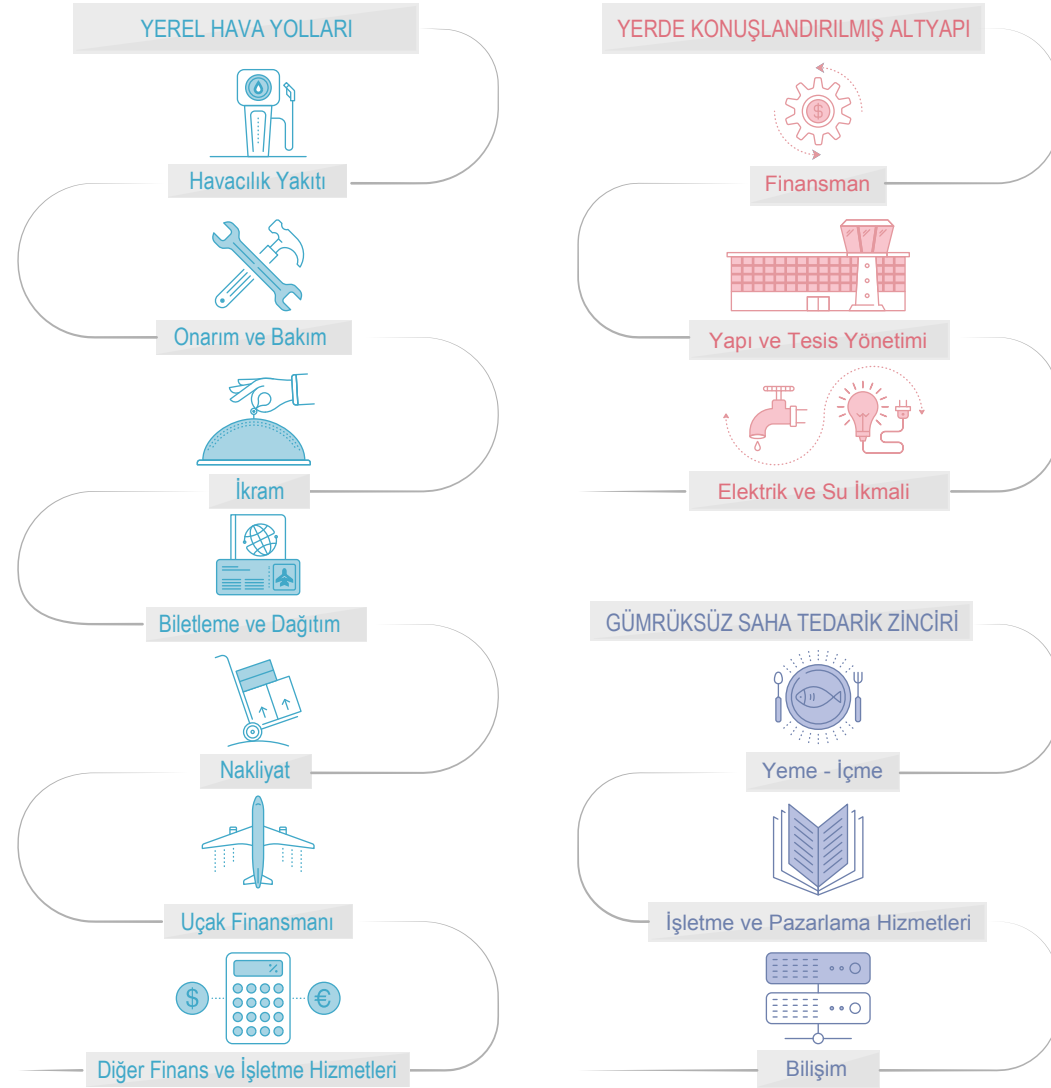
YEREL HAVA YOLLARI

Havacılık Yakıtı

Onarım ve Bakım

İkram

Biletleme ve Dağıtım

Nakliyat

Uçak Finansmanı

$

€

Diğer Finans ve İşletme Hizmetleri

YERDE KONUŞLANDIRILMIŞ ALTYAPI

Finansman

Yapı ve Tesis Yönetimi

Elektrik ve Su İkmali

GÜMRÜKSÜZ SAHA TEDARİK ZİNCİRİ

Yeme - İçme

İşletme ve Pazarlama Hizmetleri

Bilişim